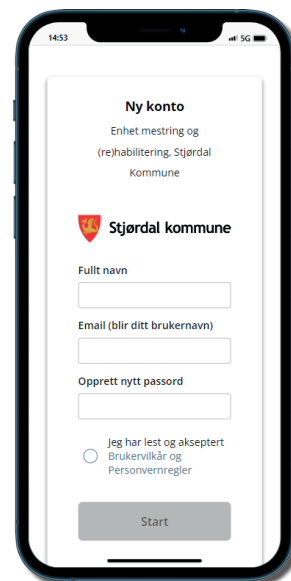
14:53

5G

Ny konto

Enhet mestring og (re)habilitering, Stjørdal Kommune

Stjørdal kommune

Fullt navn

Email (blir ditt brukernavn)

Opprett nytt passord

Jeg har lest og akseptert Brukervilkår og Personvernregler

Start